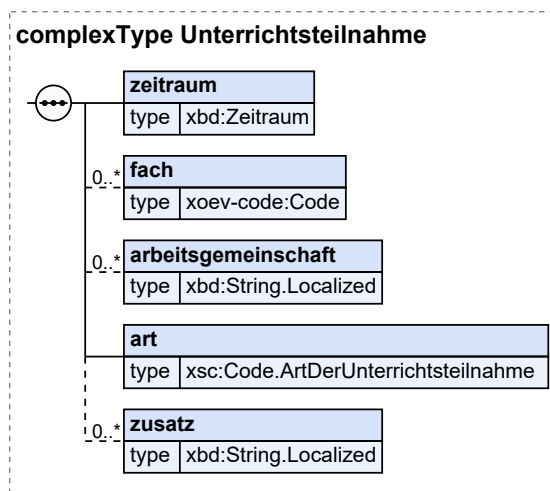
complexType Unterrichtsteilnahme

zeitraum
type xbd:Zeitraum

0..* fach
type xoev-code:Code

0..* arbeitsgemeinschaft
type xbd:String.Localized

art
type xsc:Code.ArtDerUnterrichtsteilnahme

0..* zusatz
type xbd:String.Localized